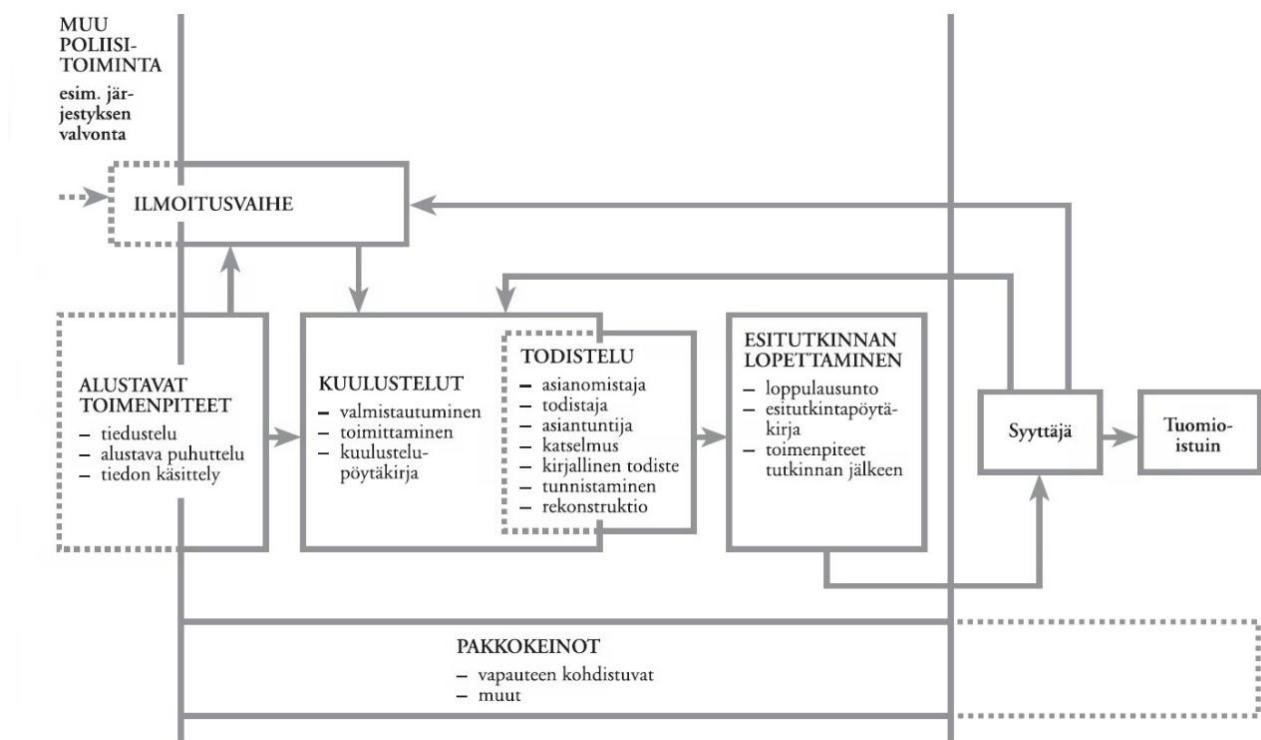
MUU POLIISITOIMINTA
esim. järjestyksen valvonta

ILMOITUSVAIHE

ALUSTAVAT TOIMENPITEET
– tiedustelu
– alustava puhuttelu
– tiedon käsittely

KUULUSTELUT
– valmistautuminen
– toimittaminen
– kuulustelupöytäkirja

TODISTELU
– asianomistaja
– todistaja
– asiantuntija
– katselmus
– kirjallinen todiste
– tunnistaminen
– rekonstruktio

ESITUTKINNAN LOPETTAMINEN
– loppulausunto
– esitutkintapöytäkirja
– toimenpiteet tutkinnan jälkeen

Syyttäjä

Tuomioistuin

PAKKOKEINOT
– vapauteen kohdistuvat
– muut